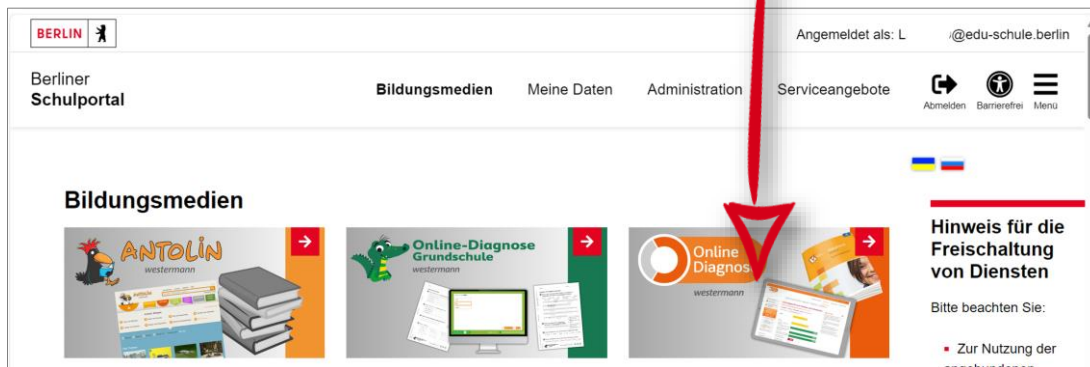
BERLIN

Angemeldet als: L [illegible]@edu-schule.berlin

Berliner
Schulportal

Bildungsmedien Meine Daten Administration Serviceangebote

Abmelden Barrierefrei Menü

Bildungsmedien

ANTOLIN
westermann

Online-Diagnose
Grundschule
westermann

Online
Diagnos
westermann

Hinweis für die Freischaltung von Diensten

Bitte beachten Sie:

▪ Zur Nutzung der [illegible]